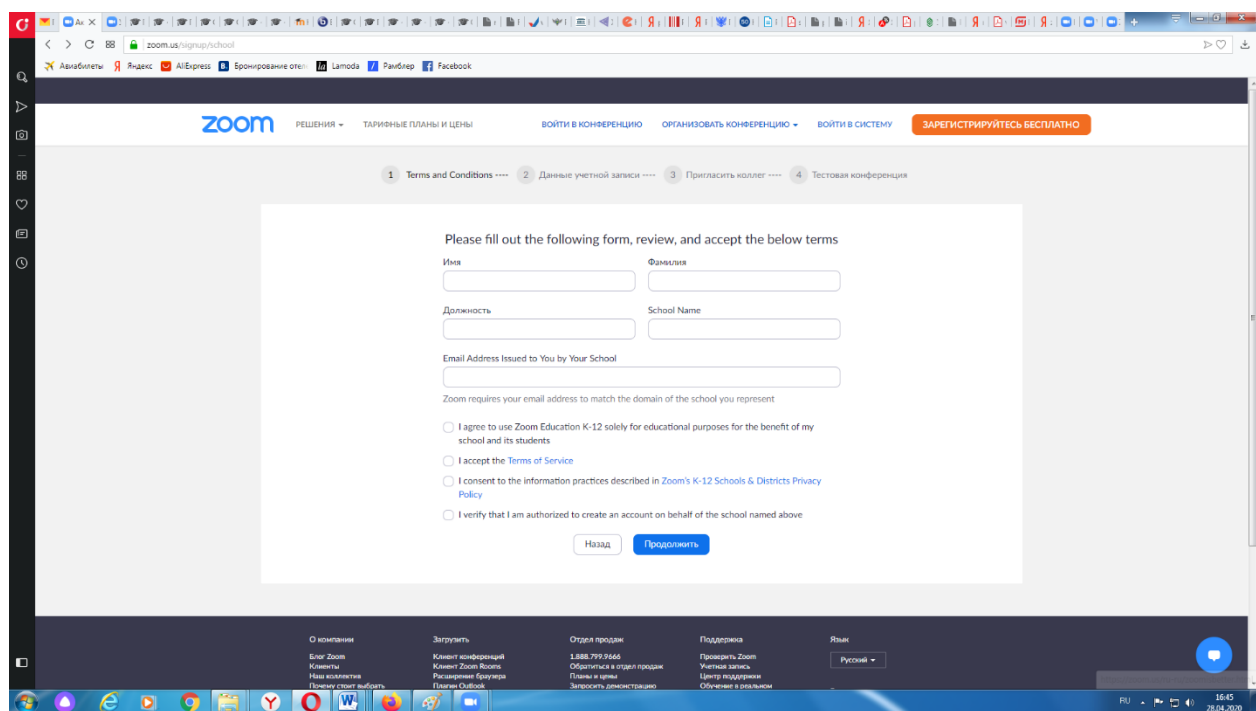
zoom.us/signup/school

Авиабилеты Яндекс AliExpress Бронирование отел Lamoda Рамблер Facebook

zoom РЕШЕНИЯ ТАРИФНЫЕ ПЛАНЫ И ЦЕНЫ ВОЙТИ В КОНФЕРЕНЦИЮ ОРГАНИЗОВАТЬ КОНФЕРЕНЦИЮ ВОЙТИ В СИСТЕМУ ЗАРЕГИСТРИРУЙТЕСЬ БЕСПЛАТНО

1 Terms and Conditions ---- 2 Данные учетной записи ---- 3 Пригласить коллег ---- 4 Тестовая конференция

Please fill out the following form, review, and accept the below terms

Имя

Фамилия

Должность

School Name

Email Address Issued to You by Your School

Zoom requires your email address to match the domain of the school you represent

I agree to use Zoom Education K-12 solely for educational purposes for the benefit of my school and its students

I accept the Terms of Service

I consent to the information practices described in Zoom's K-12 Schools & Districts Privacy Policy

I verify that I am authorized to create an account on behalf of the school named above

Назад Продолжить

О компании
Блог Zoom
Клиенты
Наш коллектив
Почему стоит выбрать

Загрузить
Клиент конференций
Клиент Zoom Rooms
Расширение браузера
Плагин Outlook

Отдел продаж
1.888.799.9666
Обратиться в отдел продаж
Планы и цены
Запросить демонстрацию

Поддержка
Проверить Zoom
Учетная запись
Центр поддержки
Обучение в реальном

Язык
Русский

RU 16:45 28.04.2020